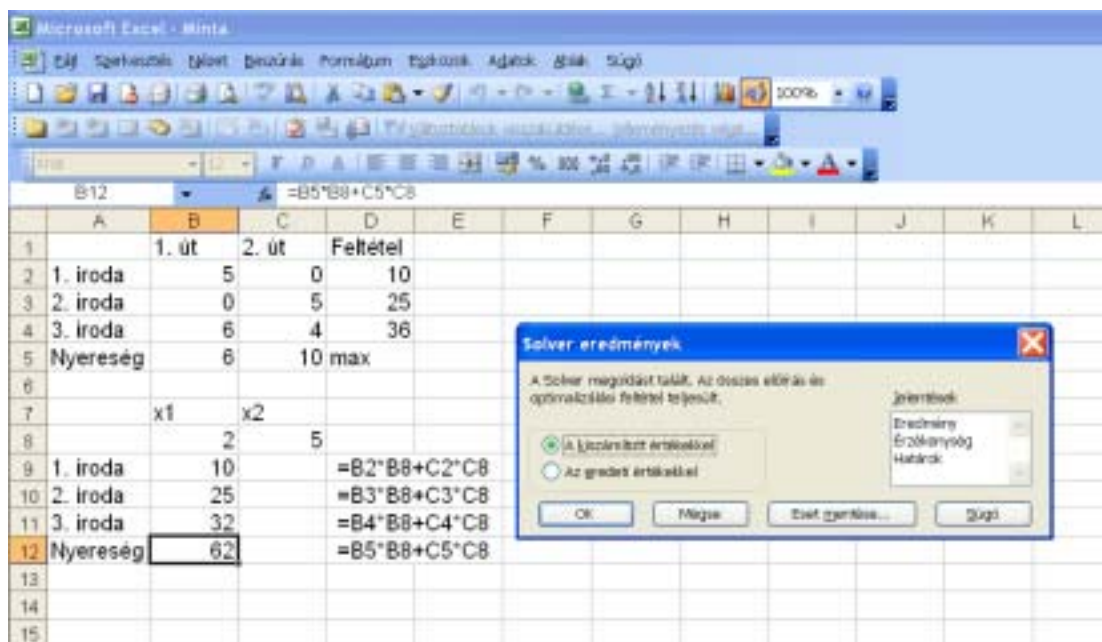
Microsoft Excel - Minta

Fájl Szerkesztés Nézet Beszúrás Formátum Eszközök Adatok Ablak Súgó

100%

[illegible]

B12 $f_x$ =B5*B8+C5*C8

| | A | B | C | D | E | F | G | H | I | J | K | L |
|---|---|---|---|---|---|---|---|---|---|---|---|---|
| 1 | | 1. út | 2. út | Feltétel | | | | | | | | |
| 2 | 1. iroda | 5 | 0 | 10 | | | | | | | | |
| 3 | 2. iroda | 0 | 5 | 25 | | | | | | | | |
| 4 | 3. iroda | 6 | 4 | 36 | | | | | | | | |
| 5 | Nyereség | 6 | 10 | max | | | | | | | | |
| 6 | | | | | | | | | | | | |
| 7 | | x1 | x2 | | | | | | | | | |
| 8 | | 2 | 5 | | | | | | | | | |
| 9 | 1. iroda | 10 | | =B2*B8+C2*C8 | | | | | | | | |
| 10 | 2. iroda | 25 | | =B3*B8+C3*C8 | | | | | | | | |
| 11 | 3. iroda | 32 | | =B4*B8+C4*C8 | | | | | | | | |
| 12 | Nyereség | 62 | | =B5*B8+C5*C8 | | | | | | | | |
| 13 | | | | | | | | | | | | |
| 14 | | | | | | | | | | | | |
| 15 | | | | | | | | | | | | |

Solver eredmények

A Solver megoldást talált. Az összes előírás és optimalizálási feltétel teljesült.

Jelentések
Eredmény
Érzékenység
Határok

A kiszámított értékekkel
Az eredeti értékekkel

OK
Mégse
Eset mentése...
Súgó